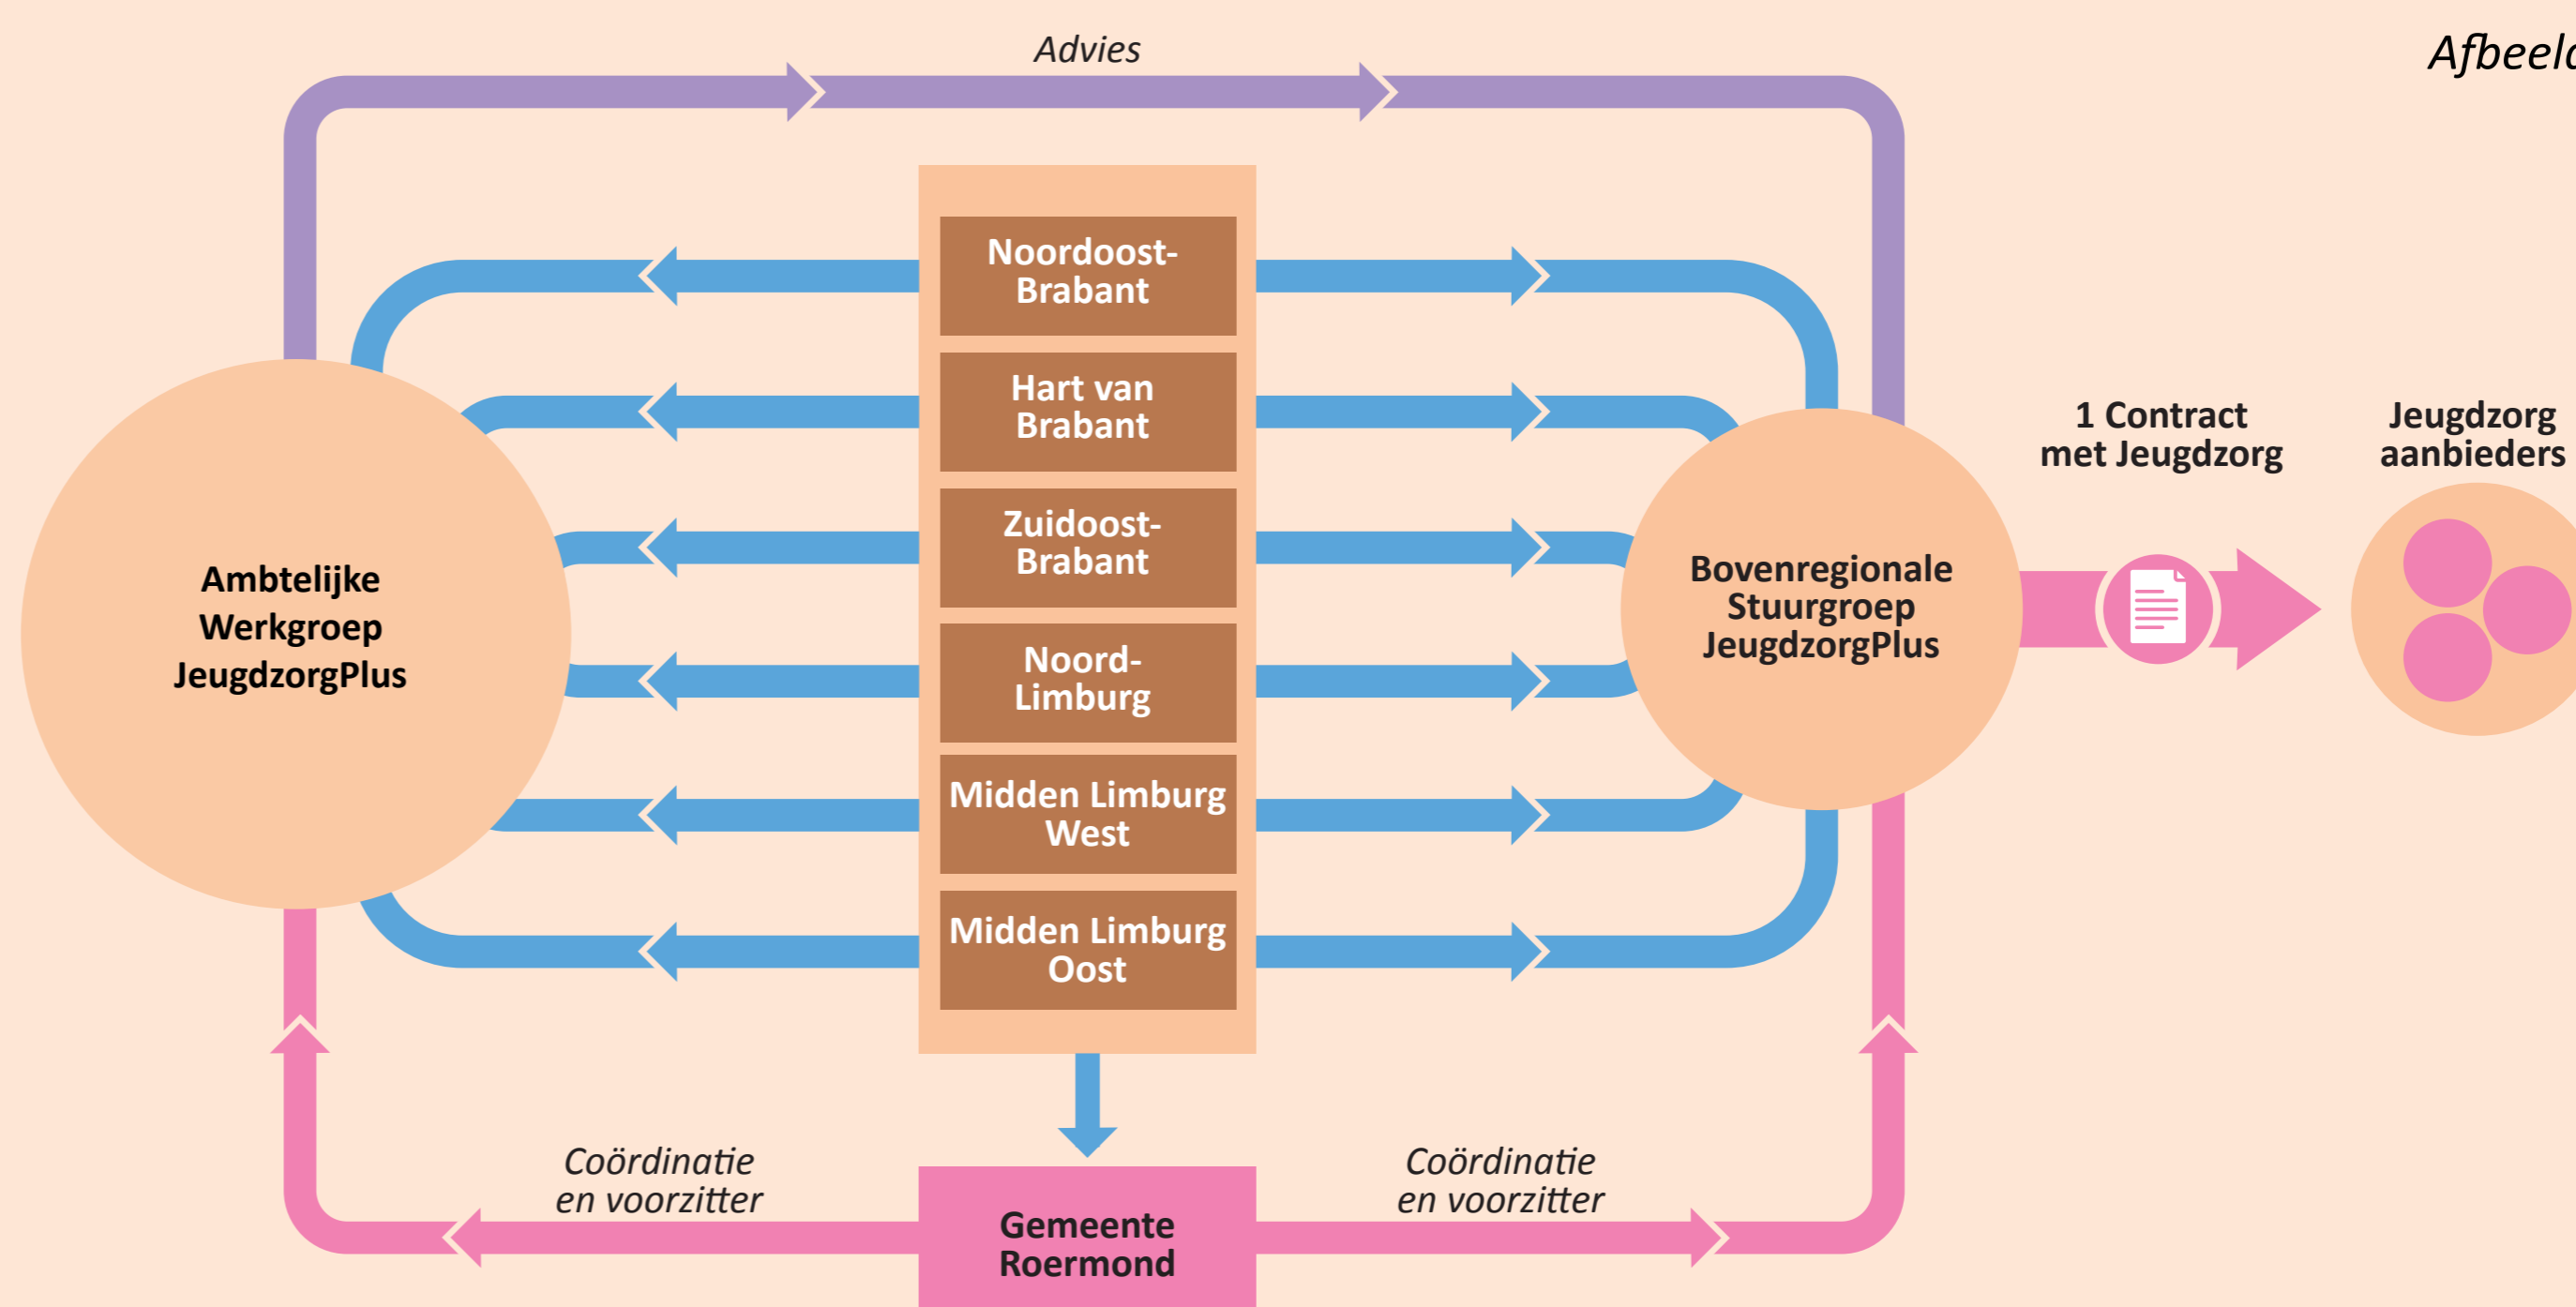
Advies

Afbeeld

Noordoost-Brabant

Hart van Brabant

Zuidoost-Brabant

Noord-Limburg

Midden Limburg West

Midden Limburg Oost

Ambtelijke Werkgroep JeugdzorgPlus

Bovenregionale Stuurgroep JeugdzorgPlus

1 Contract met Jeugdzorg

Jeugdzorg aanbieders

Coördinatie en voorzitter

Gemeente Roermond

Coördinatie en voorzitter